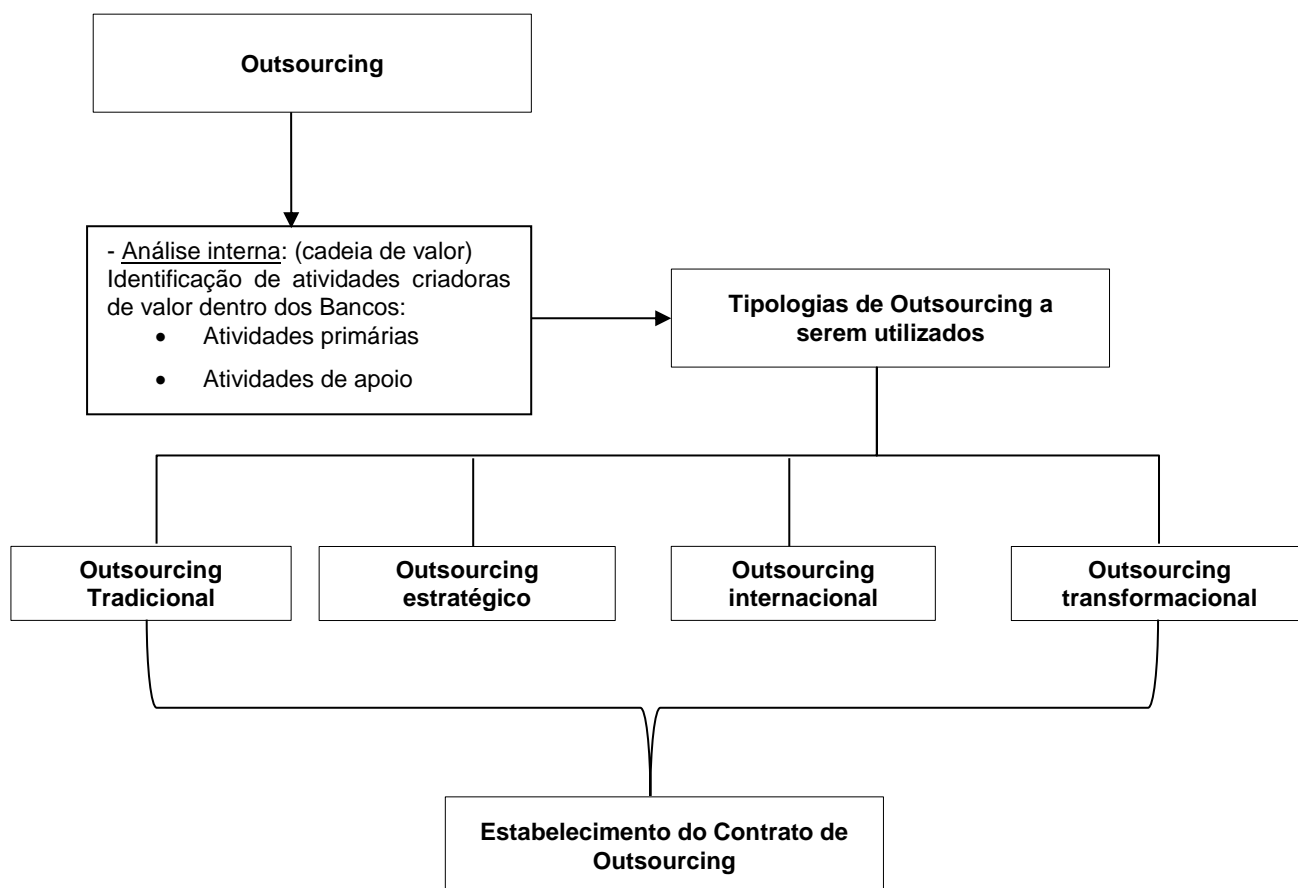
Outsourcing

- Análise interna: (cadeia de valor) Identificação de atividades criadoras de valor dentro dos Bancos:
- Atividades primárias
- Atividades de apoio

Tipologias de Outsourcing a serem utilizados

Outsourcing Tradicional

Outsourcing estratégico

Outsourcing internacional

Outsourcing transformacional

Estabelecimento do Contrato de Outsourcing